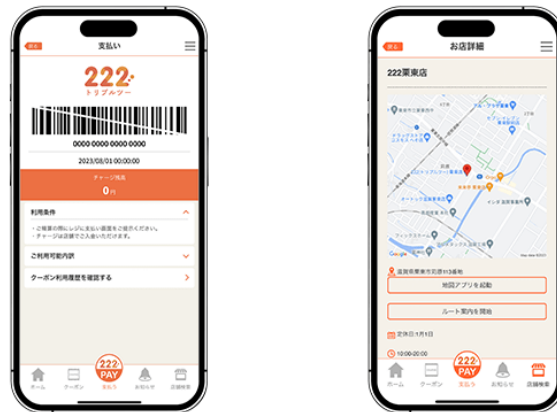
戻る
支払い

222
トリプルツー

0000 0000 0000 0000

2023/03/01 00:00:00

チャージ残高
0円

利用条件

・ご精算の際にレジに支払い画面をご提示ください。
・チャージは店舗でご入金いただけます。

ご利用可能内訳

クーポン利用履歴を確認する

ホーム
クーポン
222 PAY
支払う
お知らせ
店舗検索

戻る
お店詳細

222栗東店

Google

滋賀県栗東市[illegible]

地図アプリを起動

ルート案内を開始

定休日:1月1日

10:00-00:00

ホーム
クーポン
222 PAY
支払う
お知らせ
店舗検索